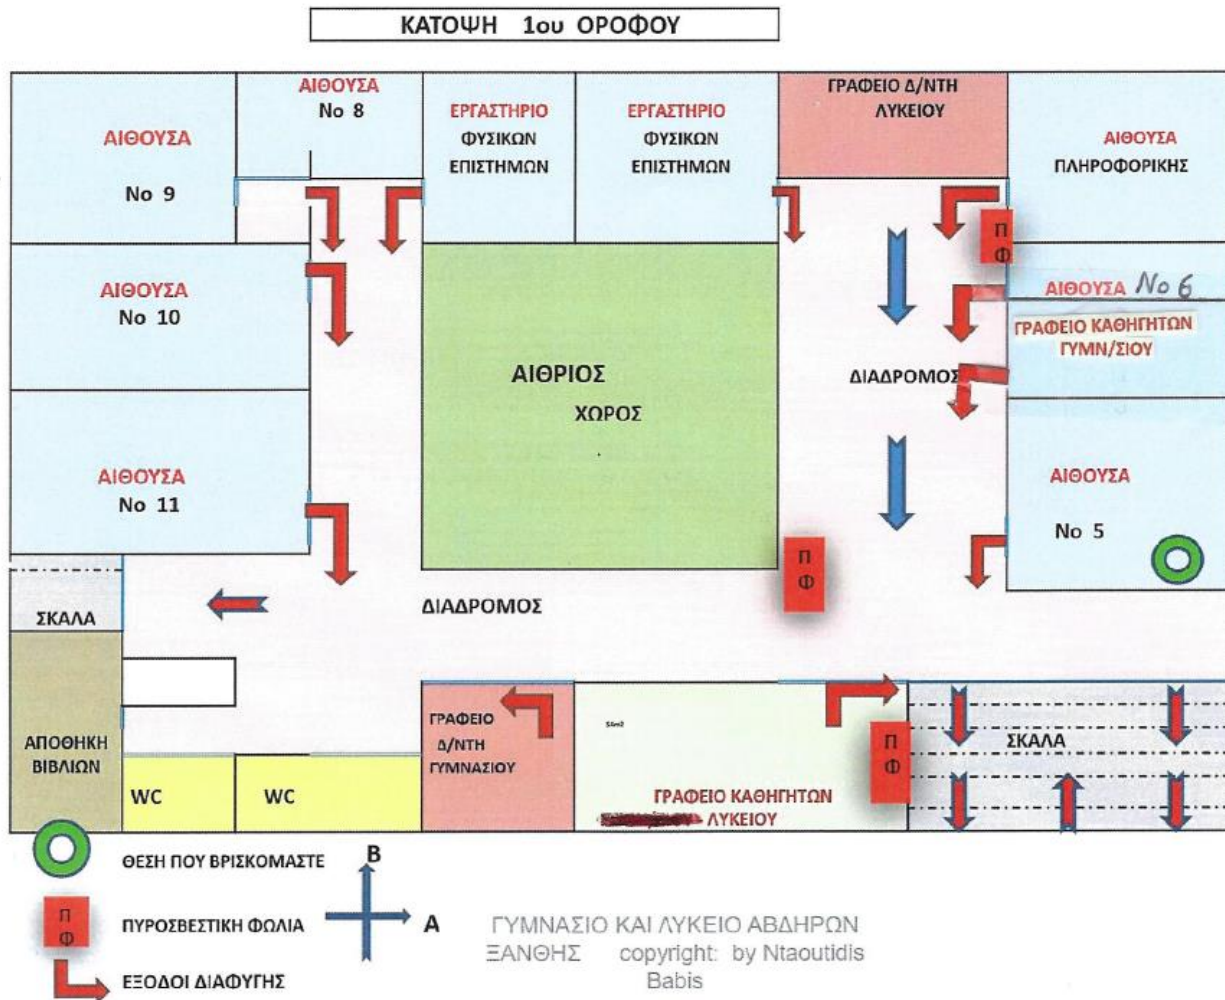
ΚΑΤΟΨΗ 1ου ΟΡΟΦΟΥ

ΑΙΘΟΥΣΑ
No 9

ΑΙΘΟΥΣΑ
No 8

ΕΡΓΑΣΤΗΡΙΟ
ΦΥΣΙΚΩΝ
ΕΠΙΣΤΗΜΩΝ

ΕΡΓΑΣΤΗΡΙΟ
ΦΥΣΙΚΩΝ
ΕΠΙΣΤΗΜΩΝ

ΓΡΑΦΕΙΟ Δ/ΝΤΗ
ΛΥΚΕΙΟΥ

ΑΙΘΟΥΣΑ
ΠΛΗΡΟΦΟΡΙΚΗΣ

Π
Φ

ΑΙΘΟΥΣΑ
No 10

ΑΙΘΟΥΣΑ No 6

ΓΡΑΦΕΙΟ ΚΑΘΗΓΗΤΩΝ
ΓΥΜΝ/ΣΙΟΥ

ΑΙΘΡΙΟΣ
ΧΩΡΟΣ

ΔΙΑΔΡΟΜΟΣ

ΑΙΘΟΥΣΑ
No 11

ΑΙΘΟΥΣΑ
No 5

Π
Φ

ΣΚΑΛΑ

ΔΙΑΔΡΟΜΟΣ

ΑΠΟΘΗΚΗ
ΒΙΒΛΙΩΝ

WC

WC

ΓΡΑΦΕΙΟ
Δ/ΝΤΗ
ΓΥΜΝΑΣΙΟΥ

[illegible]

ΓΡΑΦΕΙΟ ΚΑΘΗΓΗΤΩΝ
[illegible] ΛΥΚΕΙΟΥ

Π
Φ

ΣΚΑΛΑ

ΘΕΣΗ ΠΟΥ ΒΡΙΣΚΟΜΑΣΤΕ

Β

Π
Φ
ΠΥΡΟΣΒΕΣΤΙΚΗ ΦΩΛΙΑ

Α

ΕΞΟΔΟΙ ΔΙΑΦΥΓΗΣ

ΓΥΜΝΑΣΙΟ ΚΑΙ ΛΥΚΕΙΟ ΑΒΔΗΡΩΝ ΞΑΝΘΗΣ copyright: by Ntaoutidis Babis